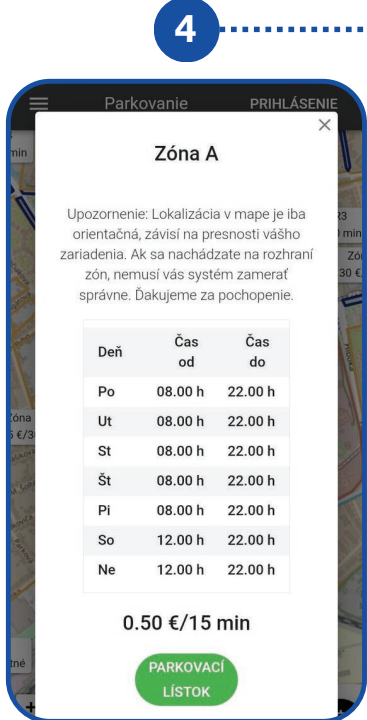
4

Parkovanie PRIHLÁSENIE

×

Zóna A

Upozornenie: Lokalizácia v mape je iba orientačná, závisí na presnosti vášho zariadenia. Ak sa nachádzate na rozhraní zón, nemusí vás systém zamerať správne. Ďakujeme za pochopenie.

| Deň | Čas od | Čas do |
|---|---|---|
| Po | 08.00 h | 22.00 h |
| Ut | 08.00 h | 22.00 h |
| St | 08.00 h | 22.00 h |
| Št | 08.00 h | 22.00 h |
| Pi | 08.00 h | 22.00 h |
| So | 12.00 h | 22.00 h |
| Ne | 12.00 h | 22.00 h |

0.50 €/15 min

PARKOVACÍ LÍSTOK